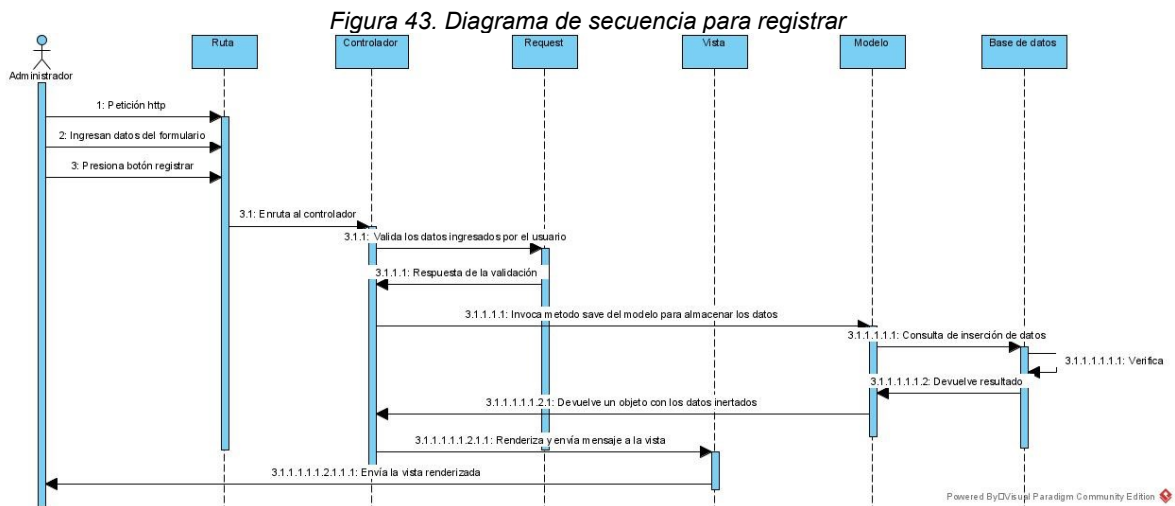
Figura 43. Diagrama de secuencia para registrar

Administrador

Ruta

Controlador

Request

Vista

Modelo

Base de datos

1: Petición http

2: Ingresan datos del formulario

3: Presiona botón registrar

3.1: Enruta al controlador

3.1.1: Valida los datos ingresados por el usuario

3.1.1.1: Respuesta de la validación

3.1.1.1.1: Invoca metodo save del modelo para almacenar los datos

3.1.1.1.1.1: Consulta de inserción de datos

3.1.1.1.1.1.1: Verifica

3.1.1.1.1.1.2: Devuelve resultado

3.1.1.1.1.1.2.1: Devuelve un objeto con los datos inertados

3.1.1.1.1.1.2.1.1: Renderiza y envía mensaje a la vista

3.1.1.1.1.1.2.1.1.1: Envía la vista renderizada

Powered By Visual Paradigm Community Edition